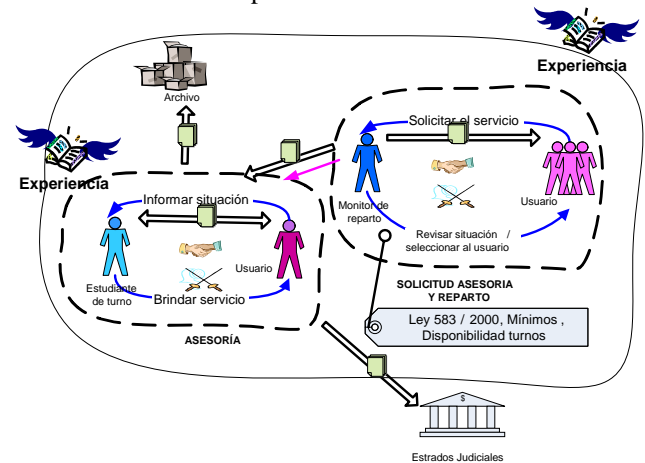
Experiencia

Archivo

Solicitar el servicio

Experiencia

Informar situación

Monitor de reparto

Usuario

Usuario

Revisar situación / seleccionar al usuario

Estudiante de turno

Brindar servicio

SOLICITUD ASESORIA Y REPARTO

Ley 583 / 2000, Mínimos , Disponibilidad turnos

ASESORÍA

$

Estrados Judiciales